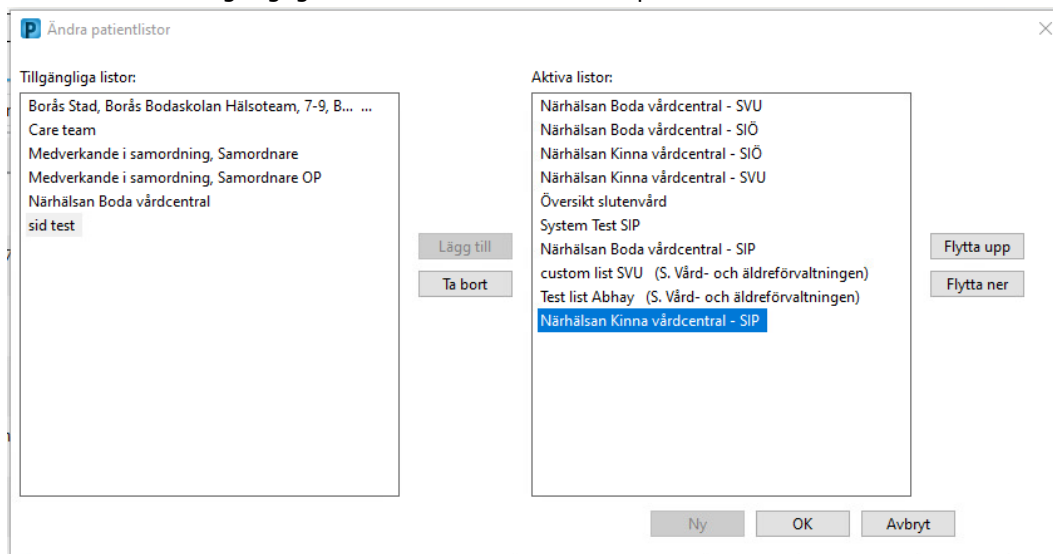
Ändra patientlistor

Tillgängliga listor:

Borås Stad, Borås Bodaskolan Hälsoteam, 7-9, B... ...
Care team
Medverkande i samordning, Samordnare
Medverkande i samordning, Samordnare OP
Närhälsan Boda vårdcentral
sid test

Lägg till
Ta bort

Aktiva listor:

Närhälsan Boda vårdcentral - SVU
Närhälsan Boda vårdcentral - SIÖ
Närhälsan Kinna vårdcentral - SIÖ
Närhälsan Kinna vårdcentral - SVU
Översikt slutenvård
System Test SIP
Närhälsan Boda vårdcentral - SIP
custom list SVU (S. Vård- och äldreförvaltningen)
Test list Abhay (S. Vård- och äldreförvaltningen)
Närhälsan Kinna vårdcentral - SIP

Flytta upp
Flytta ner

Ny
OK
Avbryt